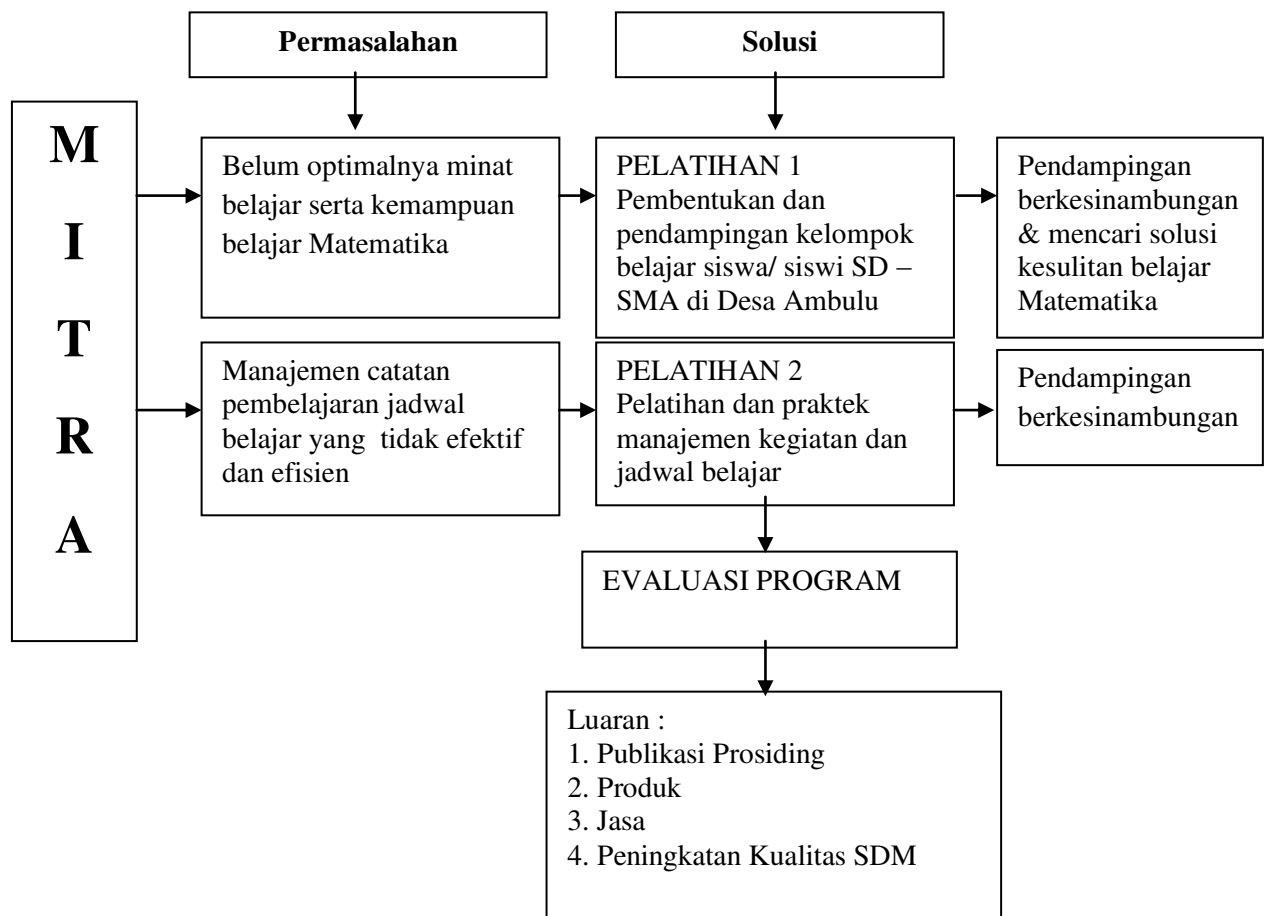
Permasalahan

Solusi

M
I
T
R
A

Belum optimalnya minat belajar serta kemampuan belajar Matematika

PELATIHAN 1
Pembentukan dan pendampingan kelompok belajar siswa/ siswi SD – SMA di Desa Ambulu

Pendampingan berkesinambungan & mencari solusi kesulitan belajar Matematika

Manajemen catatan pembelajaran jadwal belajar yang tidak efektif dan efisien

PELATIHAN 2
Pelatihan dan praktek manajemen kegiatan dan jadwal belajar

Pendampingan berkesinambungan

EVALUASI PROGRAM

Luaran :
1. Publikasi Prosiding
2. Produk
3. Jasa
4. Peningkatan Kualitas SDM